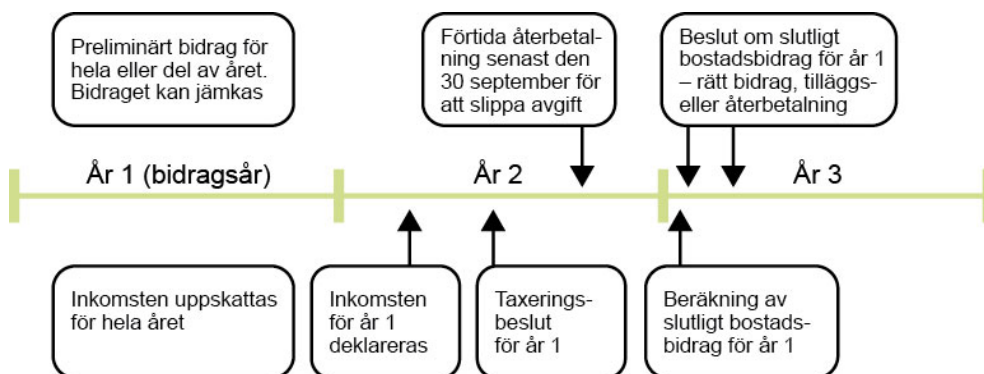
Preliminärt bidrag för hela eller del av året. Bidraget kan jämkas

Förtida återbetalning senast den 30 september för att slippa avgift

Beslut om slutligt bostadsbidrag för år 1 – rätt bidrag, tilläggs- eller återbetalning

År 1 (bidragsår)

År 2

År 3

Inkomsten uppskattas för hela året

Inkomsten för år 1 deklareras

Taxeringsbeslut för år 1

Beräkning av slutligt bostadsbidrag för år 1